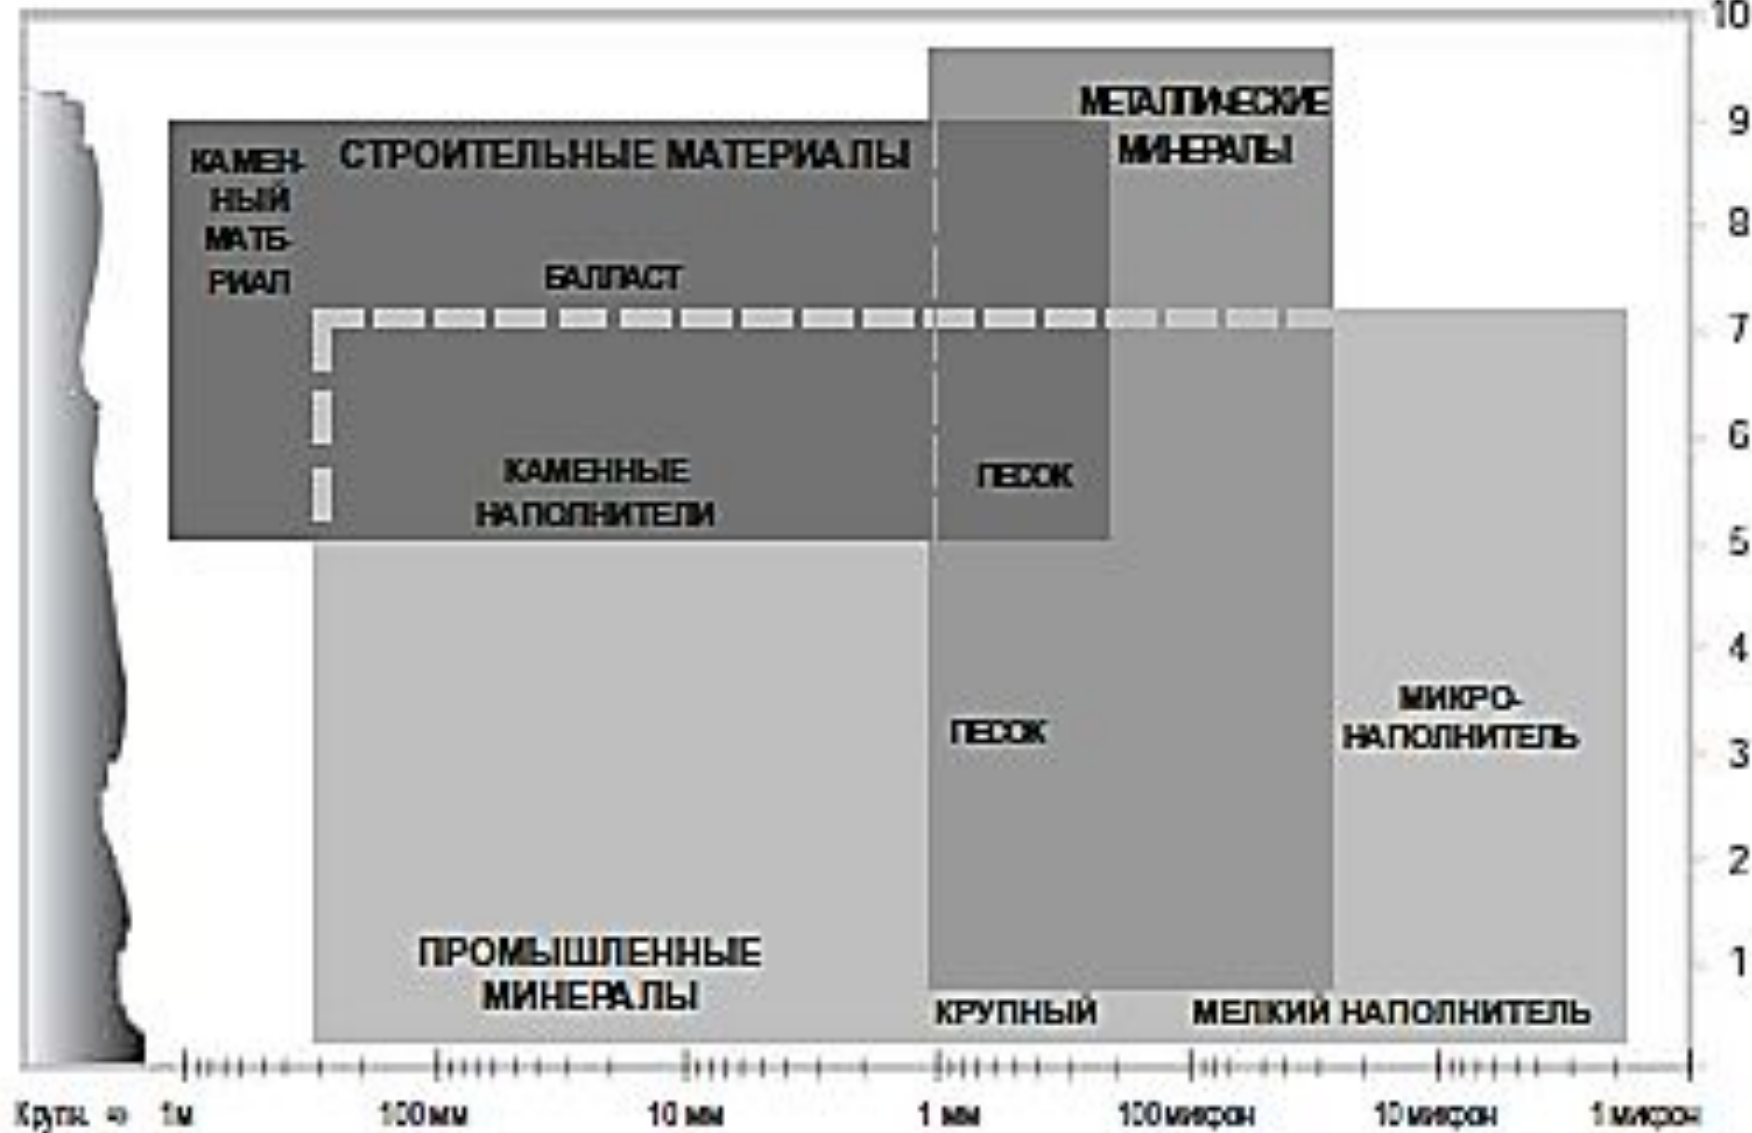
10
9
8
7
6
5
4
3
2
1

МЕТАЛЛИЧЕСКИЕ МИНЕРАЛЫ

КАМЕННЫЙ МАТЕРИАЛ

СТРОИТЕЛЬНЫЕ МАТЕРИАЛЫ

БАЛЛАСТ

КАМЕННЫЕ НАПОЛНИТЕЛИ

ПЕСОК

ПЕСОК

МИКРО-НАПОЛНИТЕЛЬ

ПРОМЫШЛЕННЫЕ МИНЕРАЛЫ

КРУПНЫЙ

МЕЛКИЙ НАПОЛНИТЕЛЬ

Крупн. => 1м 100мм 10 мм 1 мм 100микрон 10 микрон 1 микрон